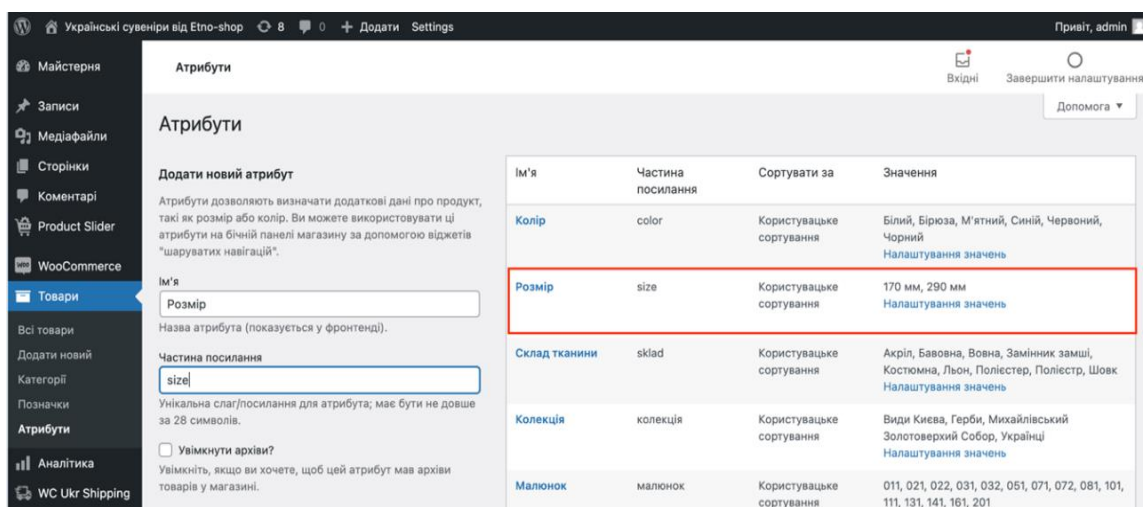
Українські сувеніри від Etno-shop 8 0 + Додати Settings
Привіт, admin

Майстерня
Записи
Медіафайли
Сторінки
Коментарі
Product Slider
WooCommerce
Товари
Всі товари
Додати новий
Категорії
Позначки
Атрибути
Аналітика
WC Ukr Shipping

Атрибути
Вхідні
Завершити налаштування
Допомога ▼

Атрибути

Додати новий атрибут

Атрибути дозволяють визначати додаткові дані про продукт, такі як розмір або колір. Ви можете використовувати ці атрибути на бічній панелі магазину за допомогою віджетів "шаруватих навігацій".

Ім'я
Розмір
Назва атрибута (показується у фронтенді).

Частина посилання
size
Унікальна слаг/посилання для атрибута; має бути не довше за 28 символів.

Увімкнути архіви?
Увімкніть, якщо ви хочете, щоб цей атрибут мав архіви товарів у магазині.

| Ім'я | Частина посилання | Сортувати за | Значення |
|---|---|---|---|
| Колір | color | Користувацьке сортування | Білий, Бірюза, М'ятний, Синій, Червоний, Чорний Налаштування значень |
| Розмір | size | Користувацьке сортування | 170 мм, 290 мм Налаштування значень |
| Склад тканини | sklad | Користувацьке сортування | Акріл, Бавовна, Вовна, Замінник замші, Костюмна, Льон, Поліестер, Поліэстр, Шовк Налаштування значень |
| Колекція | колекція | Користувацьке сортування | Види Києва, Герби, Михайлівський Золотоверхий Собор, Українці Налаштування значень |
| Малюнок | малюнок | Користувацьке сортування | 011, 021, 022, 031, 032, 051, 071, 072, 081, 101, 111, 131, 141, 161, 201 |